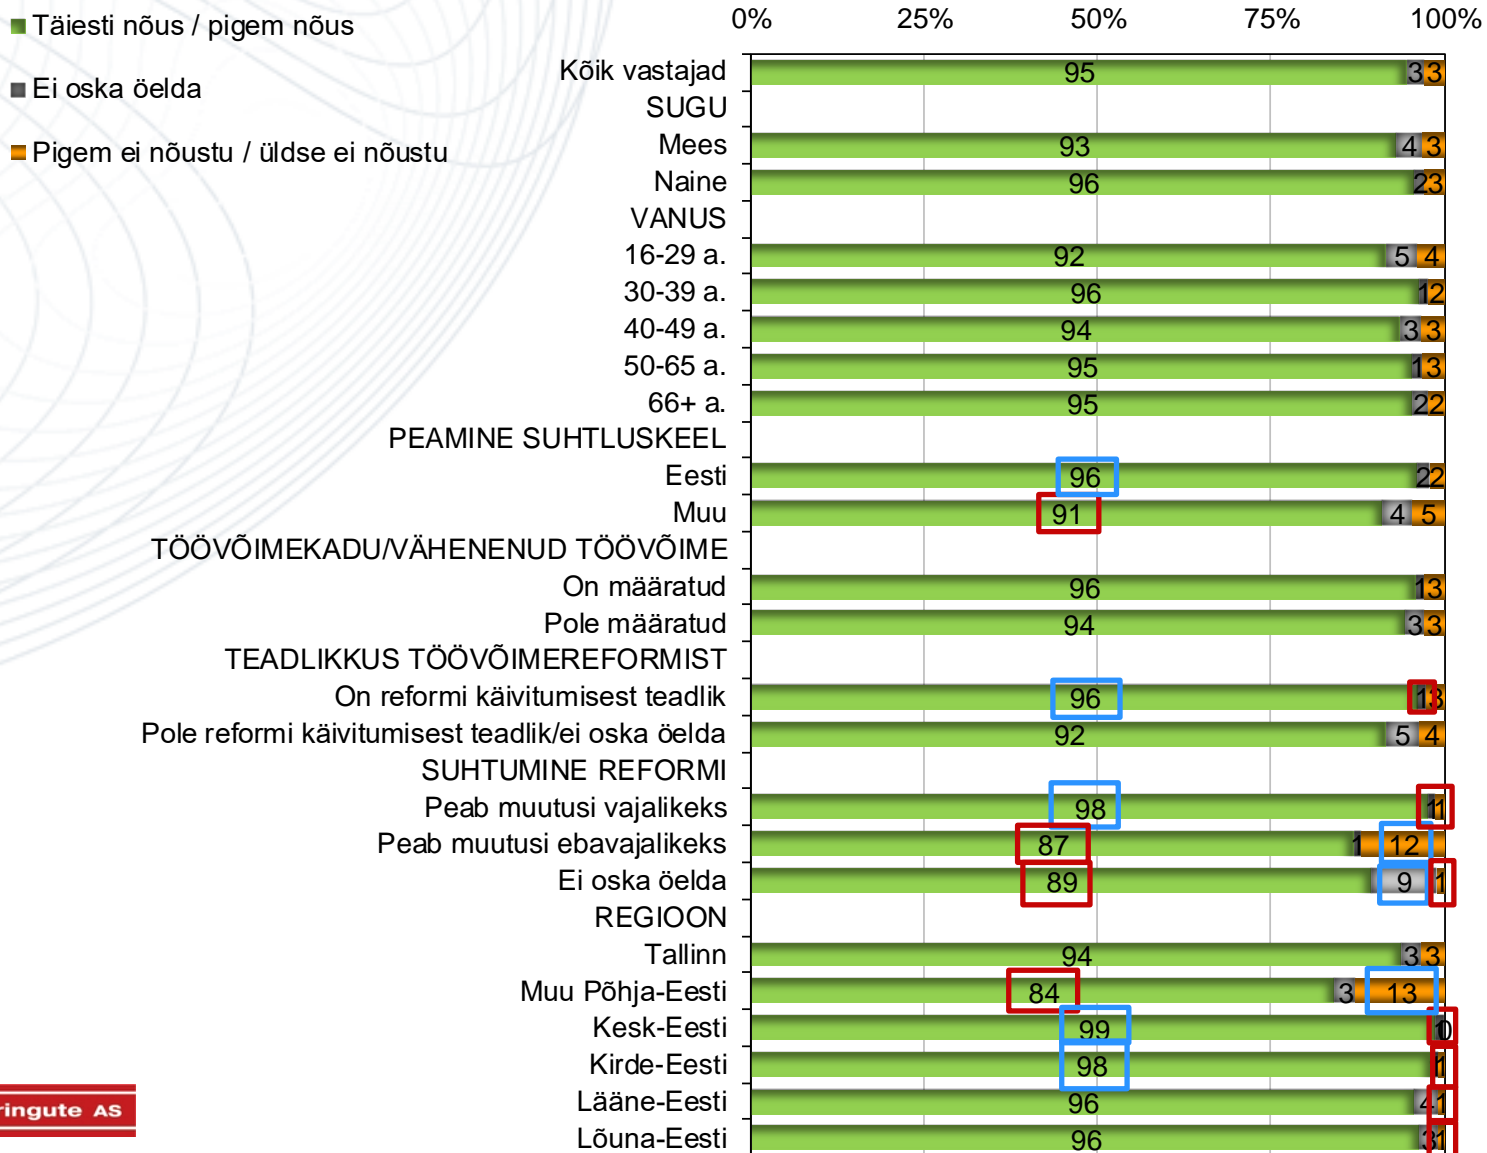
Täiesti nõus / pigem nõus
Ei oska öelda
Pigem ei nõustu / üldse ei nõustu

0% 25% 50% 75% 100%

Kõik vastajad 95 3 3
SUGU
Mees 93 4 3
Naine 96 2 3
VANUS
16-29 a. 92 5 4
30-39 a. 96 1 2
40-49 a. 94 3 3
50-65 a. 95 1 3
66+ a. 95 2 2
PEAMINE SUHTLUSKEEL
Eesti 96 2 2
Muu 91 4 5
TÖÖVÕIMEKADU/VÄHENENUD TÖÖVÕIME
On määratud 96 1 3
Pole määratud 94 3 3
TEADLIKKUS TÖÖVÕIMEREFORMIST
On reformi käivitumisest teadlik 96 1 3
Pole reformi käivitumisest teadlik/ei oska öelda 92 5 4
SUHTUMINE REFORMI
Peab muutusi vajalikeks 98 1 1
Peab muutusi ebavajalikeks 87 1 12
Ei oska öelda 89 9 1
REGIOON
Tallinn 94 3 3
Muu Põhja-Eesti 84 3 13
Kesk-Eesti 99 1 0
Kirde-Eesti 98 1 1
Lääne-Eesti 96 4 1
Lõuna-Eesti 96 3 1

ringute AS